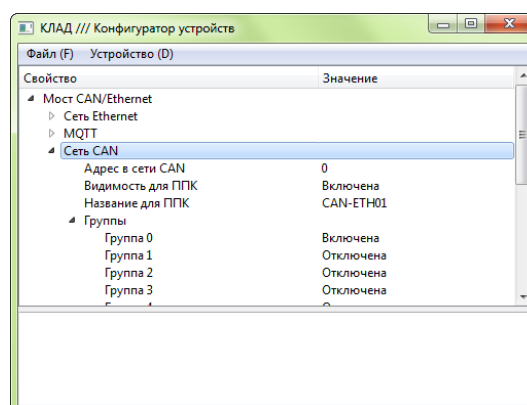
КЛАД /// Конфигуратор устройств

Файл (F) Устройство (D)

| Свойство | Значение |
|---|---|
| Мост CAN/Ethernet | |
| Сеть Ethernet | |
| MQTT | |
| Сеть CAN | |
| Адрес в сети CAN | 0 |
| Видимость для ППК | Включена |
| Название для ППК | CAN-ETH01 |
| Группы | |
| Группа 0 | Включена |
| Группа 1 | Отключена |
| Группа 2 | Отключена |
| Группа 3 | Отключена |
| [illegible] | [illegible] |